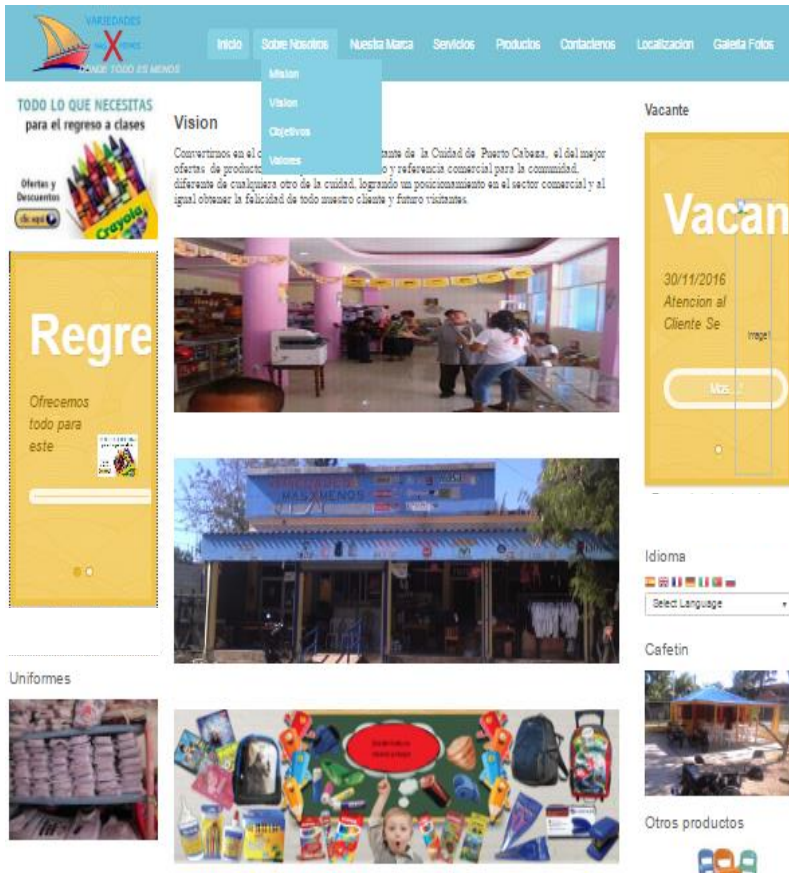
VARIEDADES
X
DONDE TODO ES MENOS

Inicio
Sobre Nosotros
Nuestra Marca
Servicios
Productos
Contactenos
Localizacion
Galeria Fotos

Mision
Vision
Objetivos
Valores

TODO LO QUE NECESITAS
para el regreso a clases
Ofertas y Descuentos
clic aquí
Crayola

Regre
Ofrecemos todo para este

Vision

Convertirnos en el c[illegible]tante de la Cuidad de Puerto Cabeza, el del mejor ofertas de producto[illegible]o y referencia comercial para la commidad, diferente de cualquiera otro de la cuidad, logrando un posicionamiento en el sector comercial y al igual obtener la felicidad de todo nuestro cliente y futuro visitantes.

MAS X MENOS

Vacante
Vacan
30/11/2016
Atencion al Cliente Se
Image1
Mas...

Idioma
Select Language

Cafetin

Uniformes

Otros productos